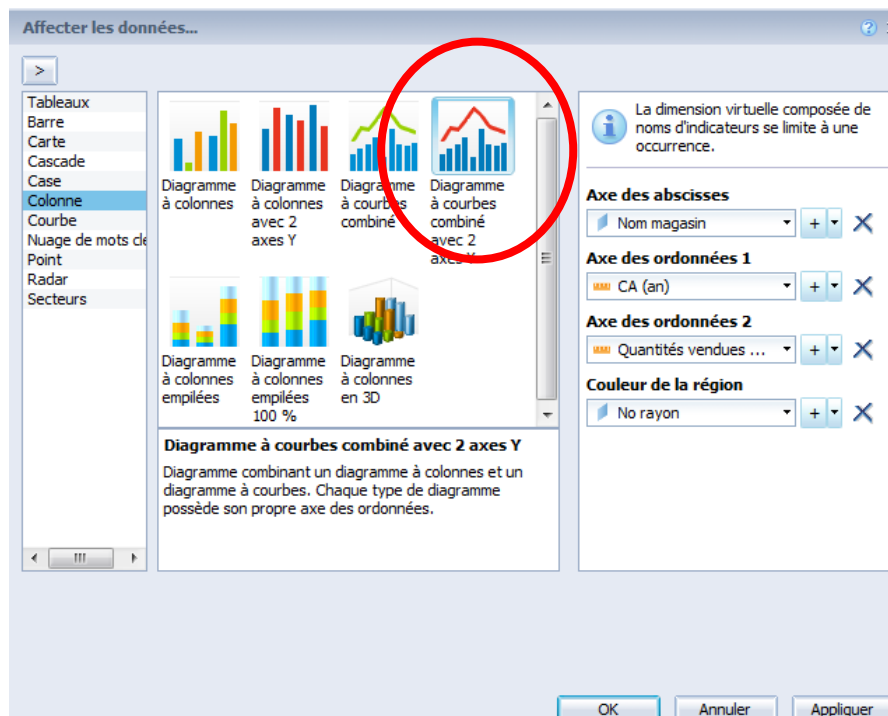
Affecter les données...

>

Tableaux
Barre
Carte
Cascade
Case
Colonne
Courbe
Nuage de mots cle
Point
Radar
Secteurs

Diagramme à colonnes

Diagramme à colonnes avec 2 axes Y

Diagramme à courbes combiné

Diagramme à courbes combiné avec 2 axes Y

Diagramme à colonnes empilées

Diagramme à colonnes empilées 100 %

Diagramme à colonnes en 3D

Diagramme à courbes combiné avec 2 axes Y

Diagramme combinant un diagramme à colonnes et un diagramme à courbes. Chaque type de diagramme possède son propre axe des ordonnées.

La dimension virtuelle composée de noms d'indicateurs se limite à une occurrence.

Axe des abscisses
Nom magasin

Axe des ordonnées 1
CA (an)

Axe des ordonnées 2
Quantités vendues ...

Couleur de la région
No rayon

OK
Annuler
Appliquer